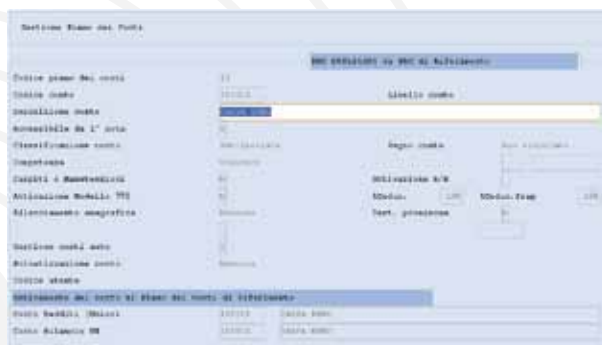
Gestione Piano dei Conti

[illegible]

Codice piano dei conti
Codice conto
Livello conto
Definizione conto
Accessibile da 1° nota
Classificazione conto
Segno conto
Competenza
Cespiti + Manutenzioni
Utilizzabile A/B
Attivazione Modello 770
Aliquota/Aggiornamento anagrafica
Gestione conti auto
Riattivazione conti
Codice stampa

Collegamento del conto al Piano dei conti di riferimento

Conto Reddito (Unico)
Conto Bilancio UE